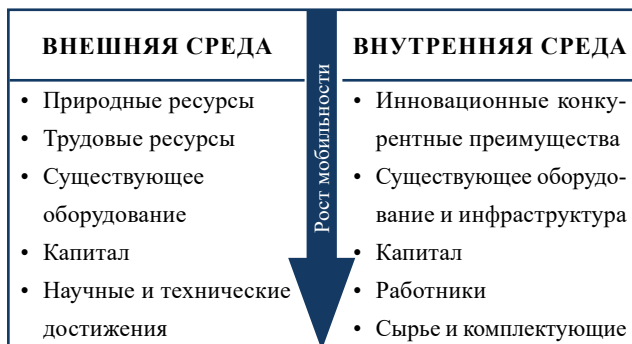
ВНЕШНЯЯ СРЕДА

• Природные ресурсы
• Трудовые ресурсы
• Существующее оборудование
• Капитал
• Научные и технические достижения

Рост мобильности

ВНУТРЕННЯЯ СРЕДА

• Инновационные конкурентные преимущества
• Существующее оборудование и инфраструктура
• Капитал
• Работники
• Сырье и комплектующие